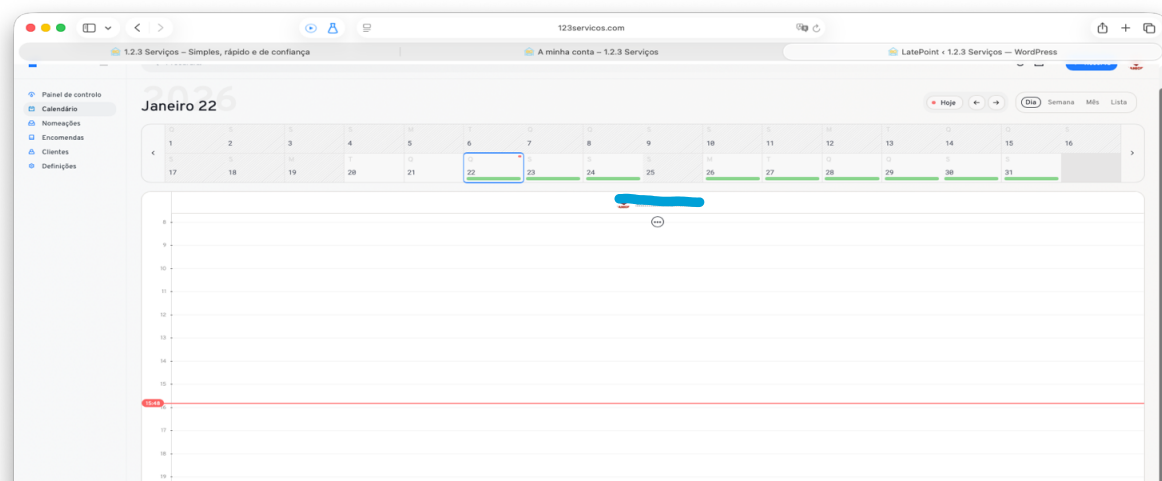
123servicos.com

1.2.3 Serviços – Simples, rápido e de confiança
A minha conta – 1.2.3 Serviços
LatePoint ‹ 1.2.3 Serviços — WordPress

Painel de controlo
Calendário
Nomeações
Encomendas
Clientes
Definições

Janeiro 22 2026

Hoje
←
→
Dia
Semana
Mês
Lista

| Q | S | S | D | S | T | Q | Q | S | S | D | S | T | Q | Q | S |
|---|---|---|---|---|---|---|---|---|---|---|---|---|---|---|---|
| 1 | 2 | 3 | 4 | 5 | 6 | 7 | 8 | 9 | 10 | 11 | 12 | 13 | 14 | 15 | 16 |
| S | S | D | S | T | Q | Q | S | S | D | S | T | Q | Q | S | |
| 17 | 18 | 19 | 20 | 21 | 22 | 23 | 24 | 25 | 26 | 27 | 28 | 29 | 30 | 31 | |

8
9
10
11
12
13
14
15
15:48
16
17
18
19